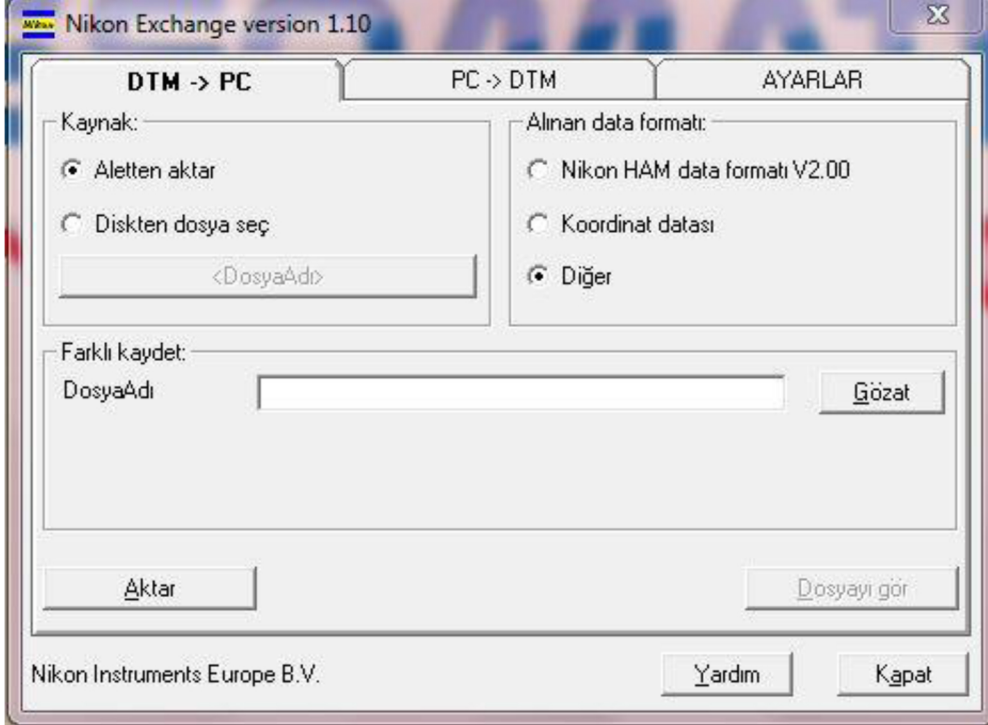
Nikon Exchange version 1.10

DTM -> PC

PC -> DTM

AYARLAR

Kaynak:

Aletten aktar

Diskten dosya seç

<DosyaAdı>

Alınan data formatı:

Nikon HAM data formatı V2.00

Koordinat datası

Diğer

Farklı kaydet:

DosyaAdı

Gözat

Aktar

Dosyayı gör

Nikon Instruments Europe B.V.

Yardım

Kapat